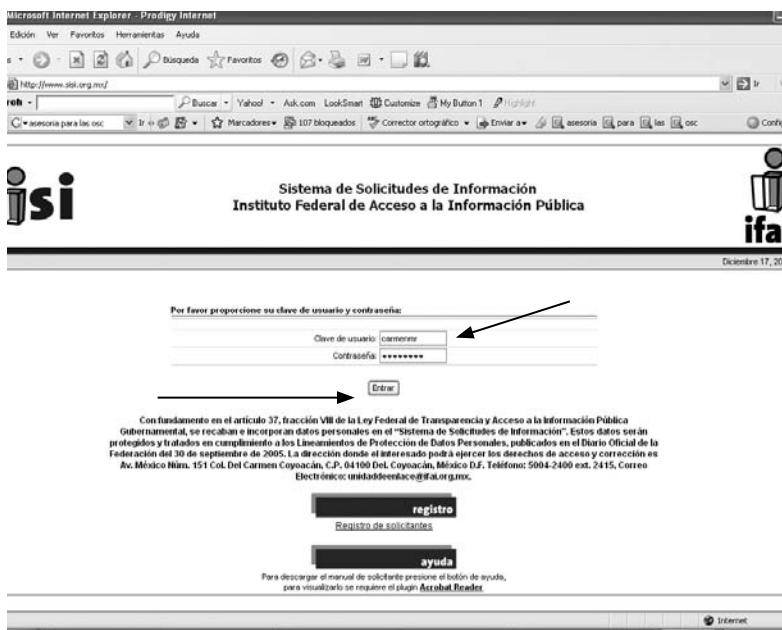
Microsoft Internet Explorer - Prodigy Internet

Edición Ver Favoritos Herramientas Ayuda

Búsqueda Favoritos

http://www.sisi.org.mx/

Buscar Yahoo! Ask.com LookSmart Customize My Button 1 Highlight

asesoria para las osc Ir Marcadores 107 bloqueados Corrector ortográfico Enviar a asesoria para las osc Confi

sisi

Sistema de Solicitudes de Información
Instituto Federal de Acceso a la Información Pública

ifai

Diciembre 17, 20

Por favor proporcione su clave de usuario y contraseña:

Clave de usuario: carmenmr

Contraseña: ••••••••

Entrar

Con fundamento en el artículo 37, fracción VIII de la Ley Federal de Transparencia y Acceso a la Información Pública Gubernamental, se recaban e incorporan datos personales en el "Sistema de Solicitudes de Información". Estos datos serán protegidos y tratados en cumplimiento a los Lineamientos de Protección de Datos Personales, publicados en el Diario Oficial de la Federación del 30 de septiembre de 2005. La dirección donde el interesado podrá ejercer los derechos de acceso y corrección es Av. México Núm. 151 Col. Del Carmen Coyoacán, C.P. 04100 Del. Coyoacán, México D.F. Teléfono: 5004-2400 ext. 2415, Correo Electrónico: unidaddeenlace@ifai.org.mx.

registro

Registro de solicitantes

ayuda

Para descargar el manual de solicitante presione el botón de ayuda, para visualizarlo se requiere el plugin Acrobat Reader

Internet